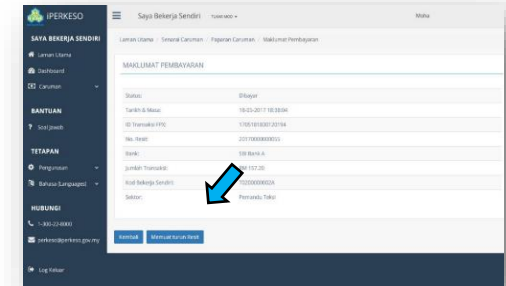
PERKESO

SAYA BEKERJA SENDIRI
Laman Utama
Dashboard
Caruman

BANTUAN
Soal Jawab

TETAPAN
Pengurusan
Bahasa (Language)

HUBUNGI
1-300-22-8000
perkeso@perkeso.gov.my

Log Keluar

Saya Bekerja Sendiri TUKAR MOD

Laman Utama / Senarai Caruman / Paparan Caruman / Maklumat Pembayaran

MAKLUMAT PEMBAYARAN

| | |
|---|---|
| Status: | Dibayar |
| Tarikh & Masa: | 10-03-2017 18:38:04 |
| ID Transaksi FPX: | 1703181830133194 |
| No. Resit: | 2317000000033 |
| Bank: | SBI Bank A |
| Jumlah Transaksi: | RM 157.20 |
| Kod Bekerja Sendiri: | 1020000002A |
| Sektor: | Pemandu Teksi |

Kembali
Muat turun Resit